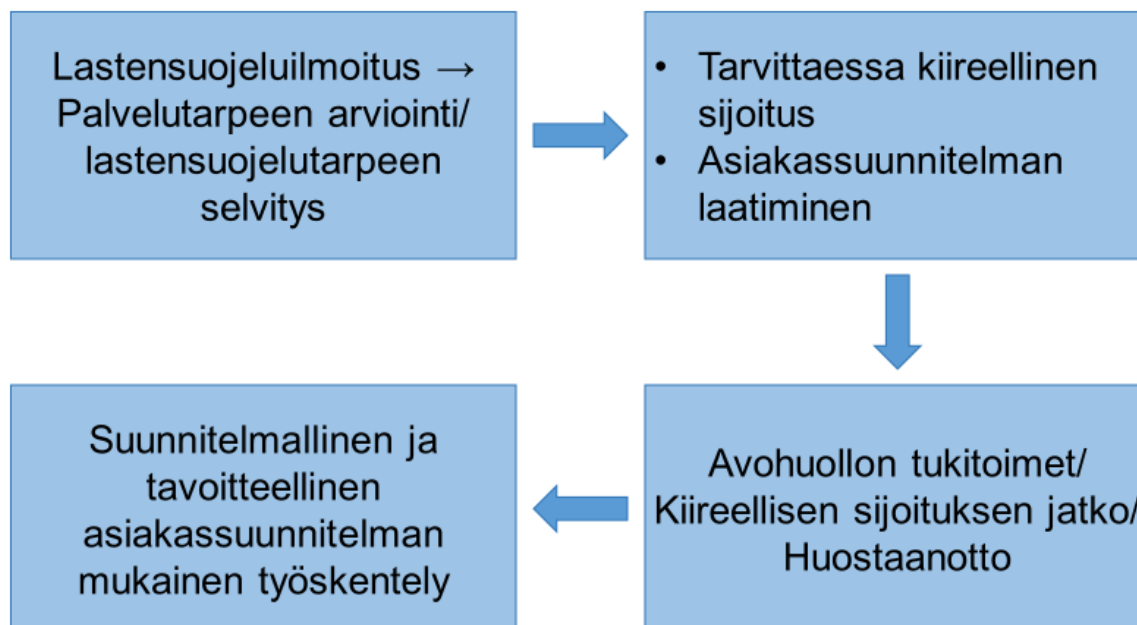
Lastensuojeluilmoitus → Palvelutarpeen arviointi/ lastensuojelutarpeen selvitys

• Tarvittaessa kiireellinen sijoitus
• Asiakassuunnitelman laatiminen

Avohuollon tukitoimet/ Kiireellisen sijoituksen jatko/ Huostaanotto

Suunnitelmallinen ja tavoitteellinen asiakassuunnitelman mukainen työskentely